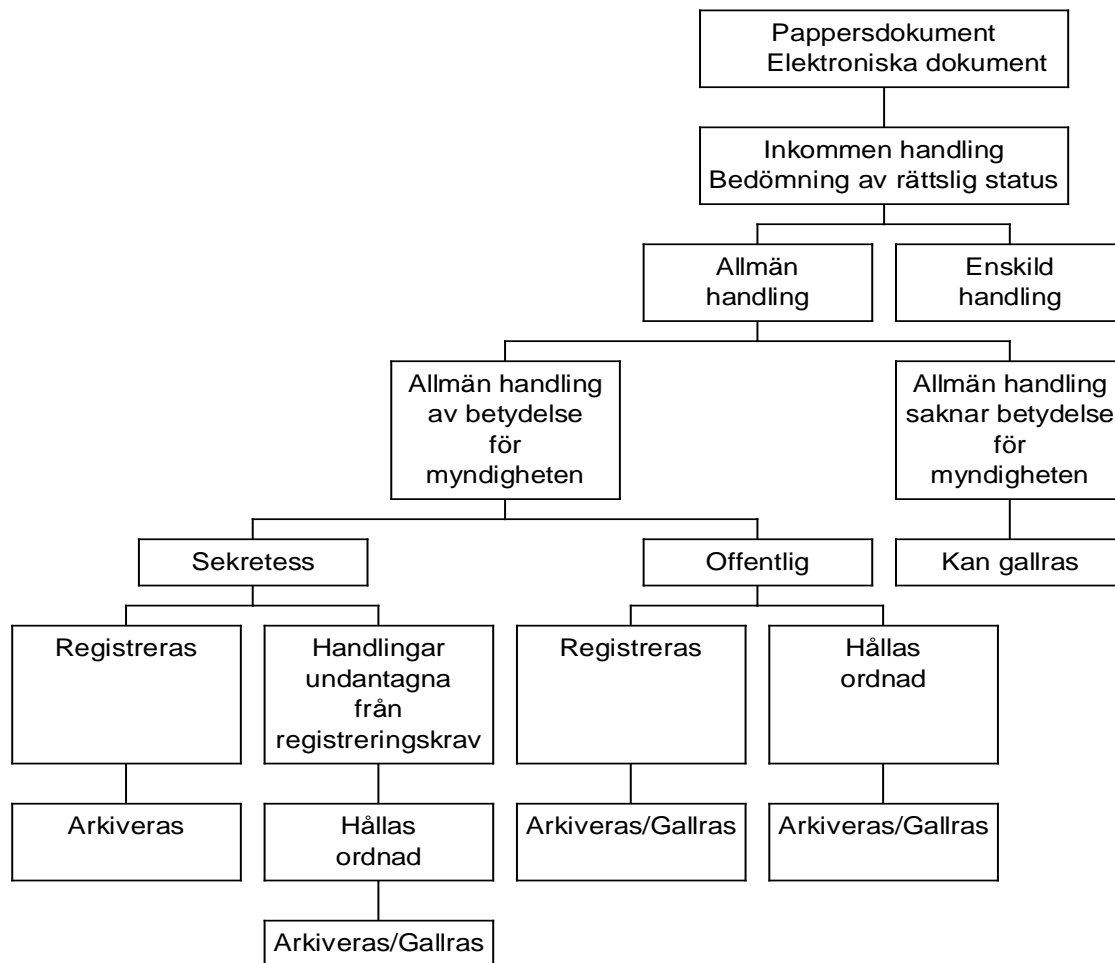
Pappersdokument
Elektroniska dokument

Inkommen handling
Bedömning av rättslig status

Allmän handling

Enskild handling

Allmän handling av betydelse för myndigheten

Allmän handling saknar betydelse för myndigheten

Kan gallras

Sekretess

Offentlig

Registreras

Handlingar undantagna från registreringskrav

Registreras

Hållas ordnad

Arkiveras

Hållas ordnad

Arkiveras/Gallras

Arkiveras/Gallras

Arkiveras/Gallras